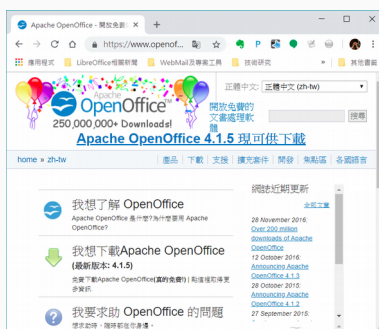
Apache OpenOffice - 開放免費的 ×
+
https://www.openof...
應用程式 LibreOffice相關新聞 WebMail及專案工具 技術研究 » 其他書籤
OpenOffice
250,000,000+ Downloads!
開放免費的文書處理軟體
正體中文: 正體中文 (zh-tw)
搜尋
Apache OpenOffice 4.1.5 現可供下載
home » zh-tw
產品 | 下載 | 支援 | 擴充套件 | 開發 | 焦點區 | 各國語言
我想了解 OpenOffice
Apache OpenOffice 是什麼?為什麼要用 Apache OpenOffice?
我想下載Apache OpenOffice
(最新版本: 4.1.5)
免費下載Apache OpenOffice(真的免費的) 馬上獲取最新版本。
我要求助 OpenOffice 的問題
想求助呀,隨時都在你身邊。
網誌近期更新
全部文章
28 November 2016: Over 200 million downloads of Apache OpenOffice
12 October 2016: Announcing Apache OpenOffice 4.1.3
28 October 2015: Announcing Apache OpenOffice 4.1.2
27 September 2015: